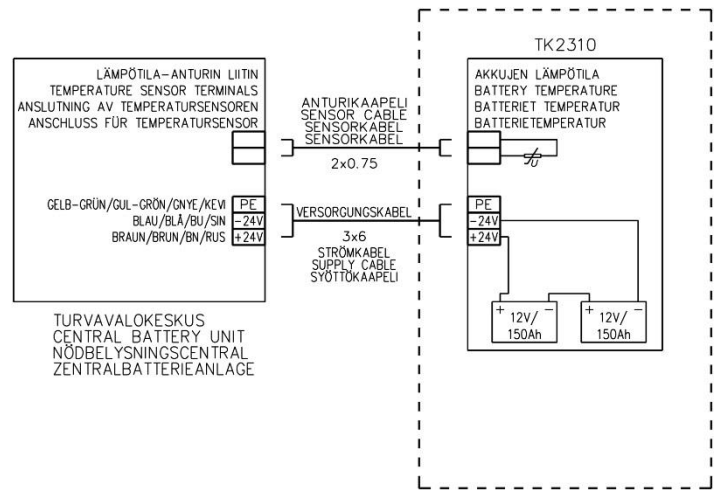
LÄMPÖTILA-ANTURIN LIITIN
TEMPERATURE SENSOR TERMINALS
ANSLUTNING AV TEMPERATURSENSOREN
ANSCHLUSS FÜR TEMPERATURSENSOR

ANTURIKAAPELI
SENSOR CABLE
SENSORKABEL
SENSORKABEL

2x0.75

GELB-GRÜN/GUL-GRÖN/GNYE/KEVI
BLAU/BLÅ/BU/SIN
BRAUN/BRUN/BN/RUS

PE
-24V
+24V

VERSORGUNGSKABEL

3x6
STRÖMKABEL
SUPPLY CABLE
SYÖTTÖKAAPELI

TURVAVALOKESKUS
CENTRAL BATTERY UNIT
NÖDBELYSNINGSCENTRAL
ZENTRALBATTERIEANLAGE

TK2310

AKKUJEN LÄMPÖTILA
BATTERY TEMPERATURE
BATTERIET TEMPERATUR
BATTERIETEMPERATUR

PE
-24V
+24V

+ 12V/ −
150Ah

+ 12V/ −
150Ah